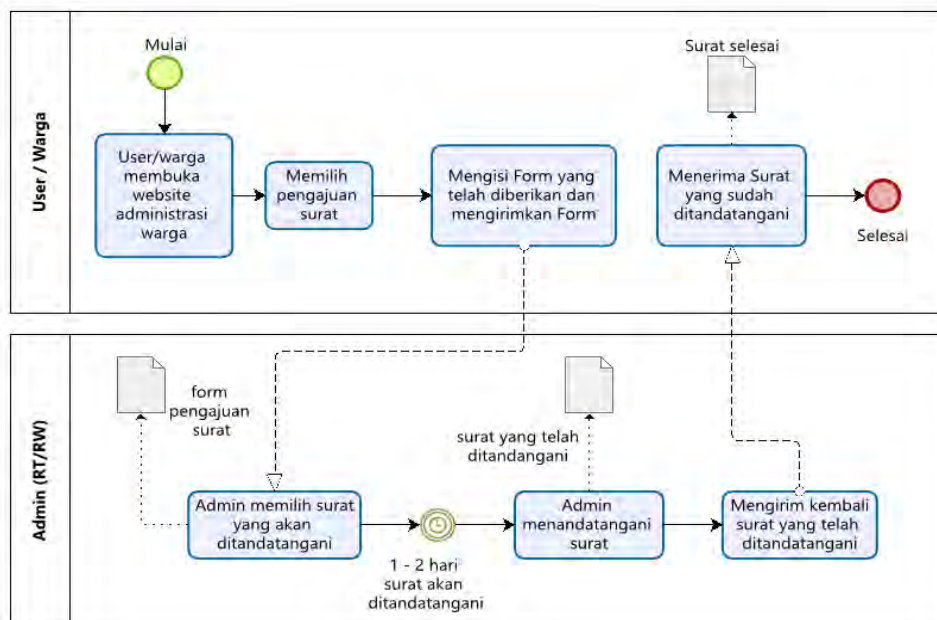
User / Warga

Mulai

User/warga membuka website administrasi warga

Memilih pengajuan surat

Mengisi Form yang telah diberikan dan mengirimkan Form

Surat selesai

Menerima Surat yang sudah ditandatangani

Selesai

Admin (RT/RW)

form pengajuan surat

Admin memilih surat yang akan ditandatangani

1 - 2 hari surat akan ditandatangani

surat yang telah ditandangani

Admin menandatangani surat

Mengirim kembali surat yang telah ditandatangani